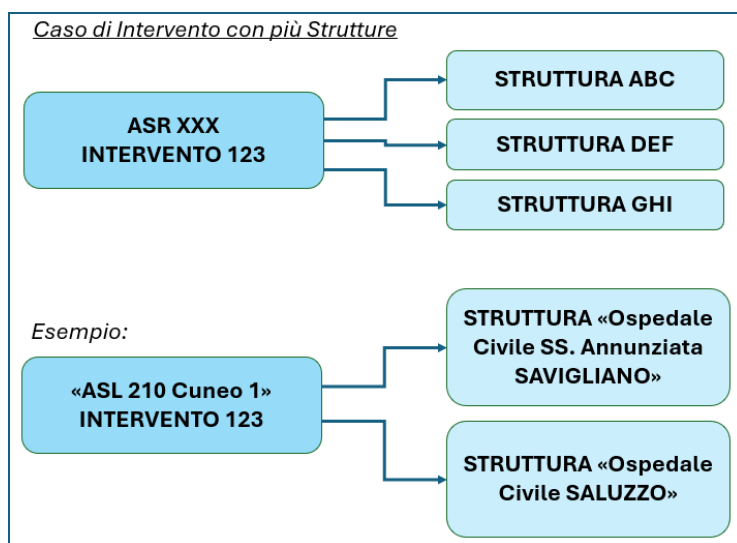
Caso di Intervento con più Strutture

ASR XXX
INTERVENTO 123

STRUTTURA ABC

STRUTTURA DEF

STRUTTURA GHI

Esempio:

«ASL 210 Cuneo 1»
INTERVENTO 123

STRUTTURA «Ospedale Civile SS. Annunziata SAVIGLIANO»

STRUTTURA «Ospedale Civile SALUZZO»